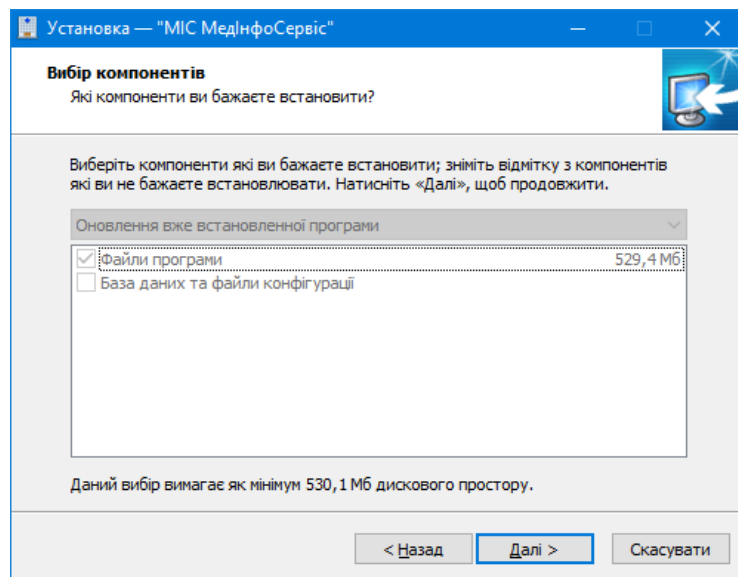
Установка — "МІС МедІнфоСервіс"

Вибір компонентів
Які компоненти ви бажаєте встановити?

Виберіть компоненти які ви бажаєте встановити; зніміть відмітку з компонентів які ви не бажаєте встановлювати. Натисніть «Далі», щоб продовжити.

Оновлення вже встановленної програми

Файли програми 529,4 Мб
База даних та файли конфігурації

Даний вибір вимагає як мінімум 530,1 Мб дискового простору.

< Назад
Далі >
Скасувати